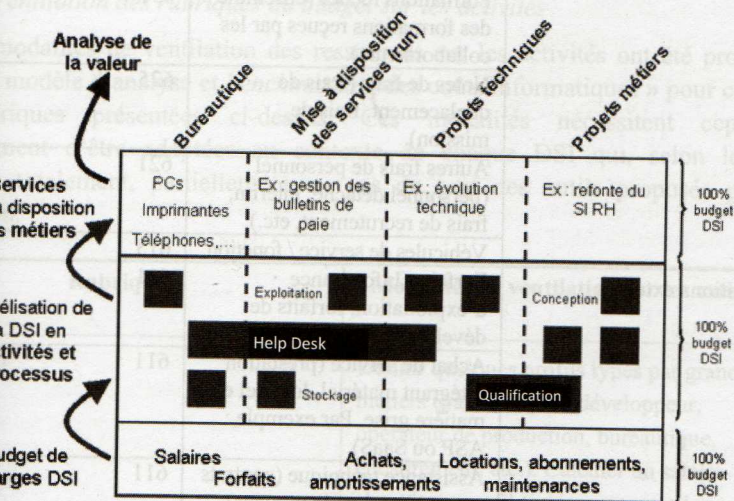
Analyse de la valeur

Bureautique

Mise à disposition des services (run)

Projets techniques

Projets métiers

Services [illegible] disposition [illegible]s métiers

PCs
Imprimantes
Téléphones,..

Ex : gestion des bulletins de paie

Ex : évolution technique

Ex : refonte du SI RH

100% budget DSI

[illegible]élisation de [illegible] DSI en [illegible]tivités et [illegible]ocessus

Exploitation

Conception

Help Desk

Stockage

Qualification

100% budget DSI

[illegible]udget de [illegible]rges DSI

Salaires

Forfaits

Achats, amortissements

Locations, abonnements, maintenances

100% budget DSI